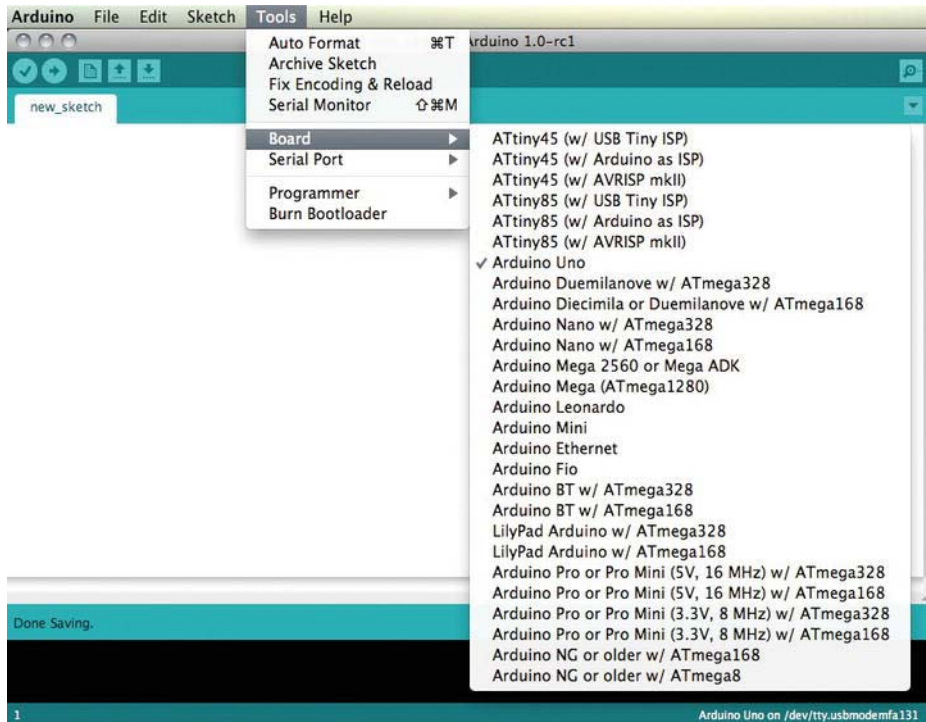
Arduino File Edit Sketch Tools Help

Auto Format ⌘T
Archive Sketch
Fix Encoding & Reload
Serial Monitor ⇧⌘M

Board
Serial Port

Programmer
Burn Bootloader

rduino 1.0-rc1

new_sketch

ATtiny45 (w/ USB Tiny ISP)
ATtiny45 (w/ Arduino as ISP)
ATtiny45 (w/ AVRISP mkII)
ATtiny85 (w/ USB Tiny ISP)
ATtiny85 (w/ Arduino as ISP)
ATtiny85 (w/ AVRISP mkII)
✓ Arduino Uno
Arduino Duemilanove w/ ATmega328
Arduino Diecimila or Duemilanove w/ ATmega168
Arduino Nano w/ ATmega328
Arduino Nano w/ ATmega168
Arduino Mega 2560 or Mega ADK
Arduino Mega (ATmega1280)
Arduino Leonardo
Arduino Mini
Arduino Ethernet
Arduino Fio
Arduino BT w/ ATmega328
Arduino BT w/ ATmega168
LilyPad Arduino w/ ATmega328
LilyPad Arduino w/ ATmega168
Arduino Pro or Pro Mini (5V, 16 MHz) w/ ATmega328
Arduino Pro or Pro Mini (5V, 16 MHz) w/ ATmega168
Arduino Pro or Pro Mini (3.3V, 8 MHz) w/ ATmega328
Arduino Pro or Pro Mini (3.3V, 8 MHz) w/ ATmega168
Arduino NG or older w/ ATmega168
Arduino NG or older w/ ATmega8

Done Saving.

1

Arduino Uno on /dev/tty.usbmodemfa131